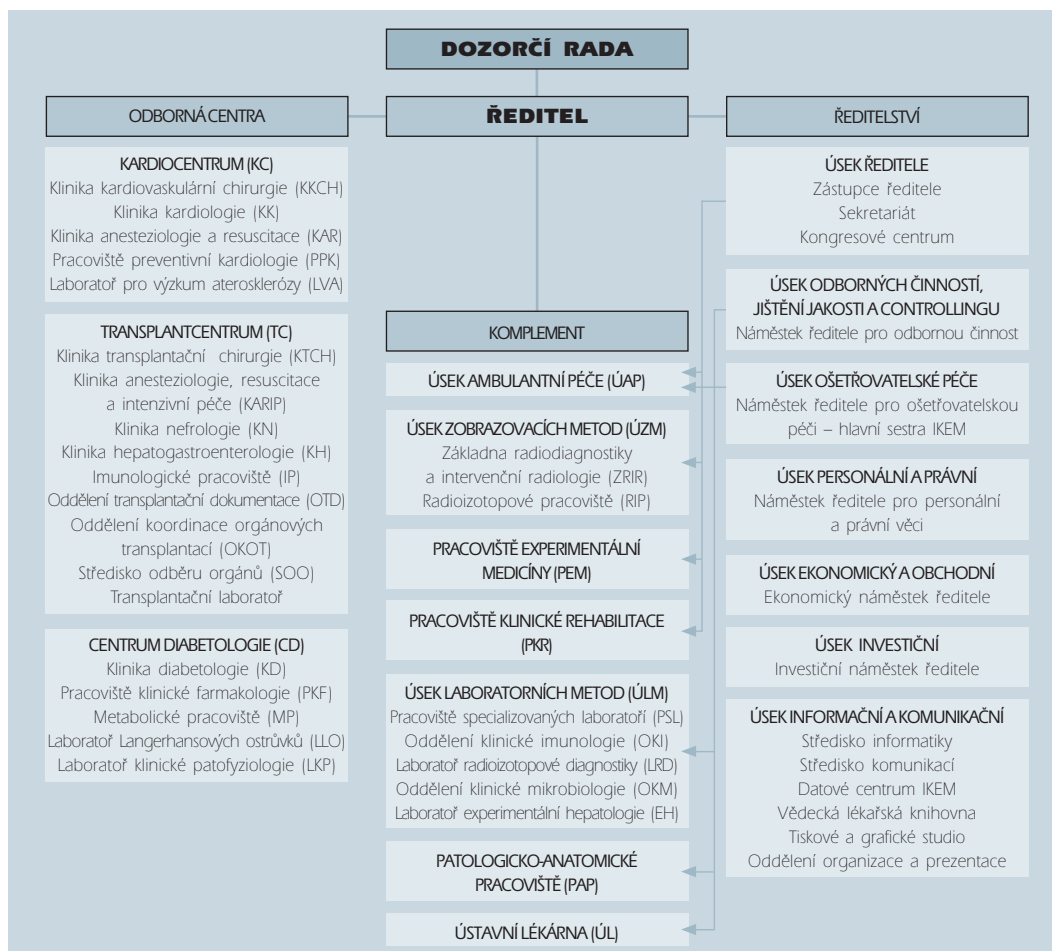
DOZORČÍ RADA

ODBORNÁ CENTRA

ŘEDITEL

ŘEDITELSTVÍ

KARDIOCENTRUM (KC)
Klinika kardiovaskulární chirurgie (KKCH)
Klinika kardiologie (KK)
Klinika anesteziologie a resuscitace (KAR)
Pracoviště preventivní kardiologie (PPK)
Laboratoř pro výzkum aterosklerózy (LVA)

TRANSPLANTCENTRUM (TC)
Klinika transplantační chirurgie (KTCH)
Klinika anesteziologie, resuscitace a intenzivní péče (KARIP)
Klinika nefrologie (KN)
Klinika hepatogastroenterologie (KH)
Imunologické pracoviště (IP)
Oddělení transplantační dokumentace (OTD)
Oddělení koordinace orgánových transplantací (OKOT)
Středisko odběru orgánů (SOO)
Transplantační laboratoř

CENTRUM DIABETOLOGIE (CD)
Klinika diabetologie (KD)
Pracoviště klinické farmakologie (PKF)
Metabolické pracoviště (MP)
Laboratoř Langerhansových ostrůvků (LLO)
Laboratoř klinické patofyziologie (LKP)

KOMPLEMENT

ÚSEK AMBULANTNÍ PÉČE (ÚAP)

ÚSEK ZOBRAZOVACÍCH METOD (ÚZM)
Základna radiodiagnostiky a intervenční radiologie (ZRIR)
Radioizotopové pracoviště (RIP)

PRACOVIŠTĚ EXPERIMENTÁLNÍ MEDICÍNY (PEM)

PRACOVIŠTĚ KLINICKÉ REHABILITACE (PKR)

ÚSEK LABORATORNÍCH METOD (ÚLM)
Pracoviště specializovaných laboratoří (PSL)
Oddělení klinické imunologie (OKI)
Laboratoř radioizotopové diagnostiky (LRD)
Oddělení klinické mikrobiologie (OKM)
Laboratoř experimentální hepatologie (EH)

PATOLOGICKO-ANATOMICKÉ PRACOVIŠTĚ (PAP)

ÚSTAVNÍ LÉKÁRNA (ÚL)

ÚSEK ŘEDITELE
Zástupce ředitele
Sekretariát
Kongresové centrum

ÚSEK ODBORNÝCH ČINNOSTÍ, JIŠTĚNÍ JAKOSTI A CONTROLLINGU
Náměstek ředitele pro odbornou činnost

ÚSEK OŠETŘOVATELSKÉ PÉČE
Náměstek ředitele pro ošetřovatelskou péči – hlavní sestra IKEM

ÚSEK PERSONÁLNÍ A PRÁVNÍ
Náměstek ředitele pro personální a právní věci

ÚSEK EKONOMICKÝ A OBCHODNÍ
Ekonomický náměstek ředitele

ÚSEK INVESTIČNÍ
Investiční náměstek ředitele

ÚSEK INFORMAČNÍ A KOMUNIKAČNÍ
Středisko informatiky
Středisko komunikací
Datové centrum IKEM
Vědecká lékařská knihovna
Tiskové a grafické studio
Oddělení organizace a prezentace